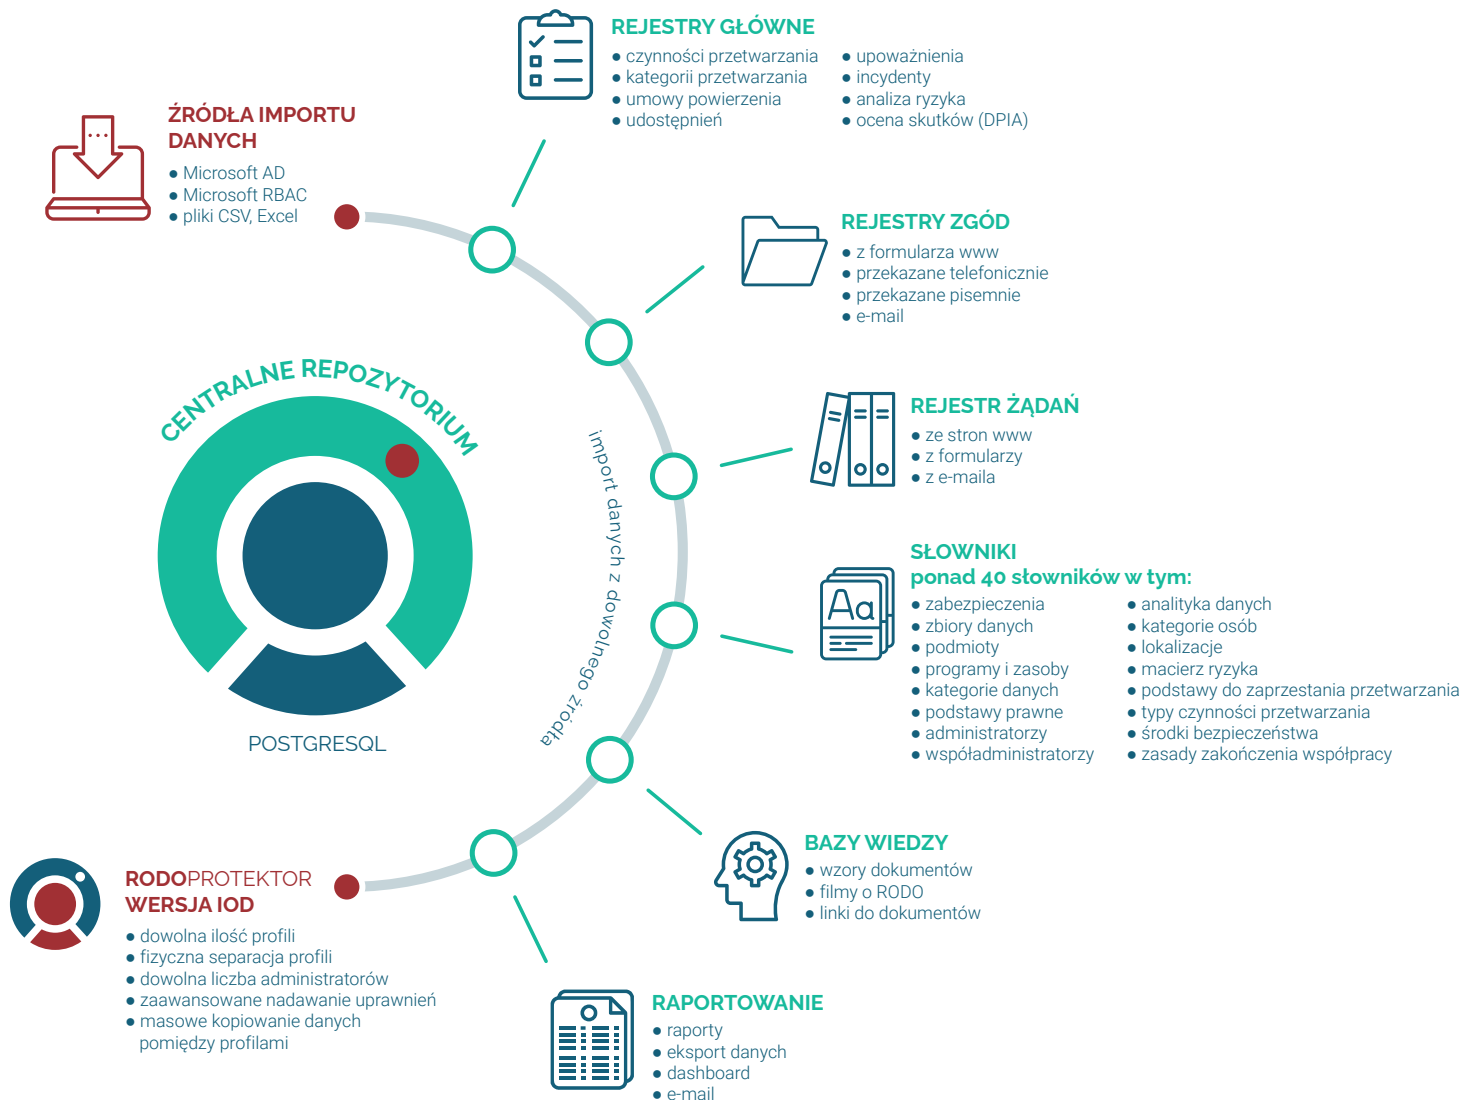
ŹRÓDŁA IMPORTU DANYCH
● Microsoft AD
● Microsoft RBAC
● pliki CSV, Excel

REJESTRY GŁÓWNE
● czynności przetwarzania
● kategorii przetwarzania
● umowy powierzenia
● udostępnień

● upoważnienia
● incydenty
● analiza ryzyka
● ocena skutków (DPIA)

REJESTRY ZGÓD
● z formularza www
● przekazane telefonicznie
● przekazane pisemnie
● e-mail

CENTRALNE REPOZYTORIUM

POSTGRESQL

import danych z dowolnego źródła

REJESTR ŻĄDAŃ
● ze stron www
● z formularzy
● z e-maila

SŁOWNIKI
ponad 40 słowników w tym:
● zabezpieczenia
● zbiory danych
● podmioty
● programy i zasoby
● kategorie danych
● podstawy prawne
● administratorzy
● współadministratorzy

● analityka danych
● kategorie osób
● lokalizacje
● macierz ryzyka
● podstawy do zaprzestania przetwarzania
● typy czynności przetwarzania
● środki bezpieczeństwa
● zasady zakończenia współpracy

BAZY WIEDZY
● wzory dokumentów
● filmy o RODO
● linki do dokumentów

RODOPROTEKTOR
WERSJA IOD
● dowolna ilość profili
● fizyczna separacja profili
● dowolna liczba administratorów
● zaawansowane nadawanie uprawnień
● masowe kopiowanie danych pomiędzy profilami

RAPORTOWANIE
● raporty
● eksport danych
● dashboard
● e-mail